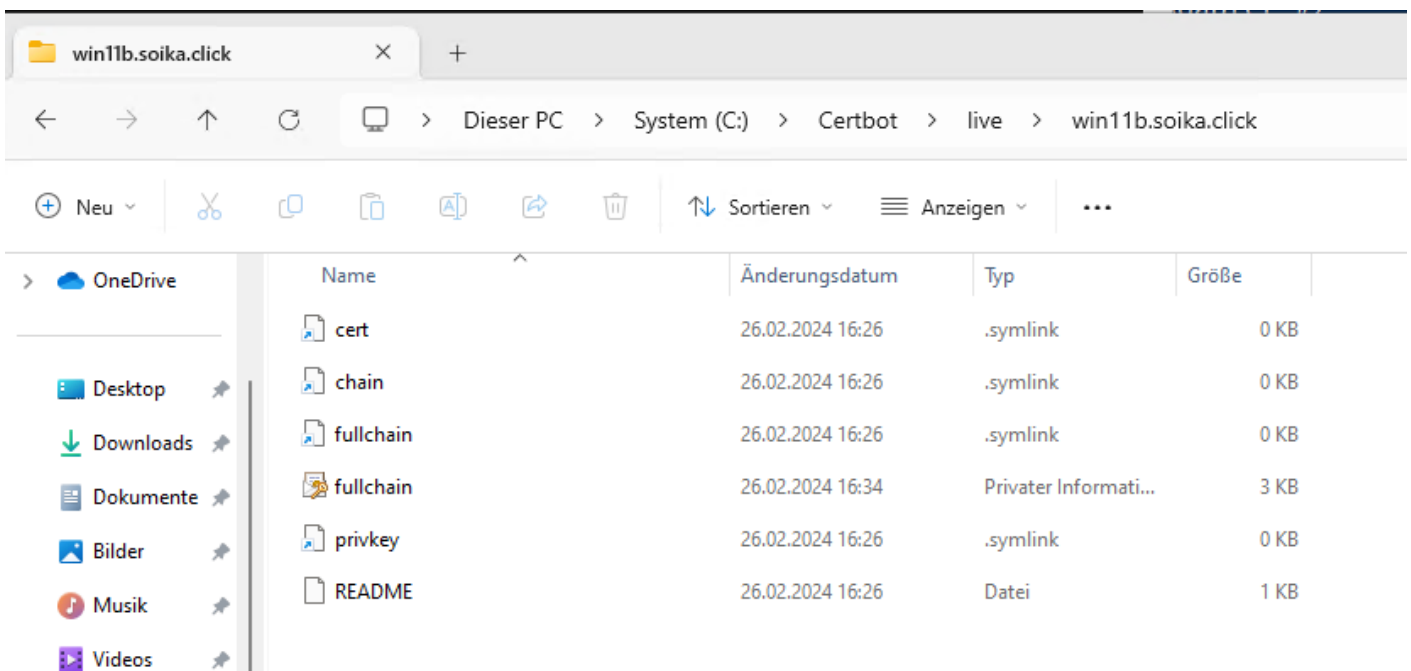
win11b.soika.click ✕ +

← → ↑ ⟳ > Dieser PC > System (C:) > Certbot > live > win11b.soika.click

Neu Sortieren Anzeigen ...

OneDrive

Desktop
Downloads
Dokumente
Bilder
Musik
Videos

| Name | Änderungsdatum | Typ | Größe |
|---|---|---|---|
| cert | 26.02.2024 16:26 | .symlink | 0 KB |
| chain | 26.02.2024 16:26 | .symlink | 0 KB |
| fullchain | 26.02.2024 16:26 | .symlink | 0 KB |
| fullchain | 26.02.2024 16:34 | Privater Informati... | 3 KB |
| privkey | 26.02.2024 16:26 | .symlink | 0 KB |
| README | 26.02.2024 16:26 | Datei | 1 KB |